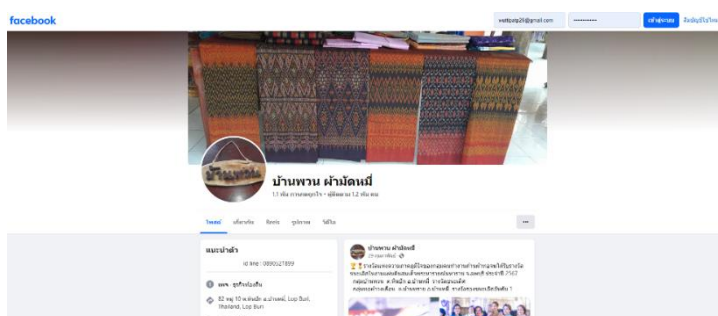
facebook

wattpap25@gmail.com

••••••••••••

เข้าสู่ระบบ

ลืมบัญชีใช่ไหม

บ้านพวน ผ้ามัดหมี่

1.1 พัน การกดถูกใจ • ผู้ติดตาม 1.2 พัน คน

โพสต์ เกี่ยวกับ ติดต่อ รูปภาพ วิดีโอ

···

แนะนำตัว

เบอร์โทร : 0890021899

เพจ · ธุรกิจท้องถิ่น

82 หมู่ 10 ต.หัวเขา อ.บ้านหมี่, Lop Buri, Thailand, Lop Buri

บ้านพวน ผ้ามัดหมี่

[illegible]

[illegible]